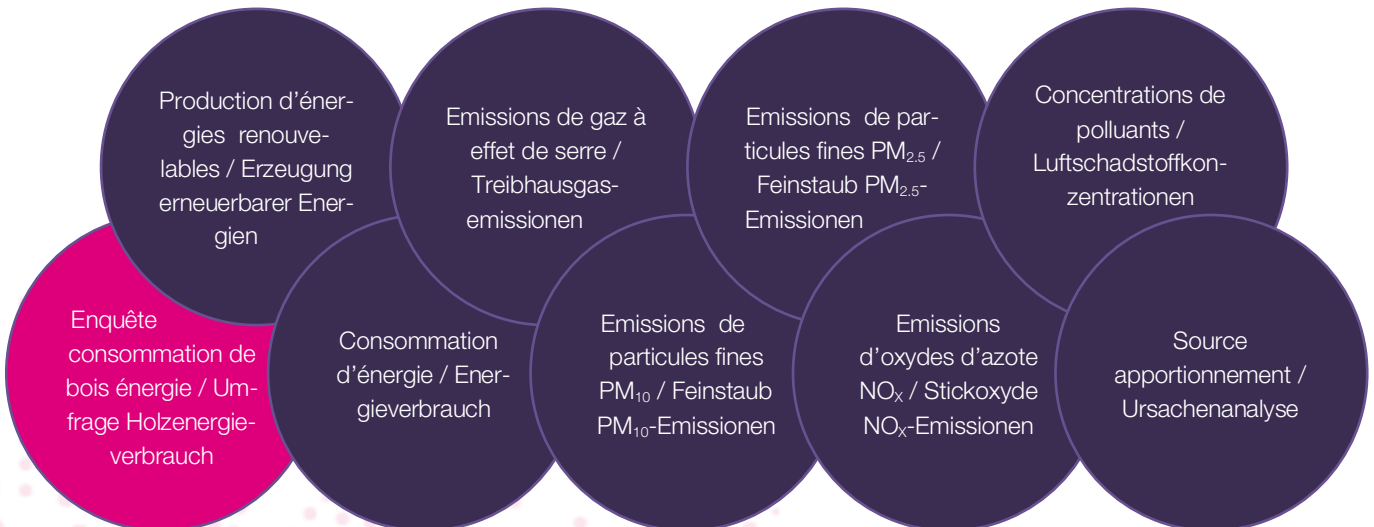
Production d’énergies renouvelables / Erzeugung erneuerbarer Energien

Emissions de gaz à effet de serre / Treibhausgasemissionen

Emissions de particules fines $PM_{2.5}$ / Feinstaub $PM_{2.5}$-Emissionen

Concentrations de polluants / Luftschadstoffkonzentrationen

Enquête consommation de bois énergie / Umfrage Holzenergieverbrauch

Consommation d’énergie / Energieverbrauch

Emissions de particules fines $PM_{10}$ / Feinstaub $PM_{10}$-Emissionen

Emissions d’oxydes d’azote $NO_X$ / Stickoxyde $NO_X$-Emissionen

Source apportionnement / Ursachenanalyse